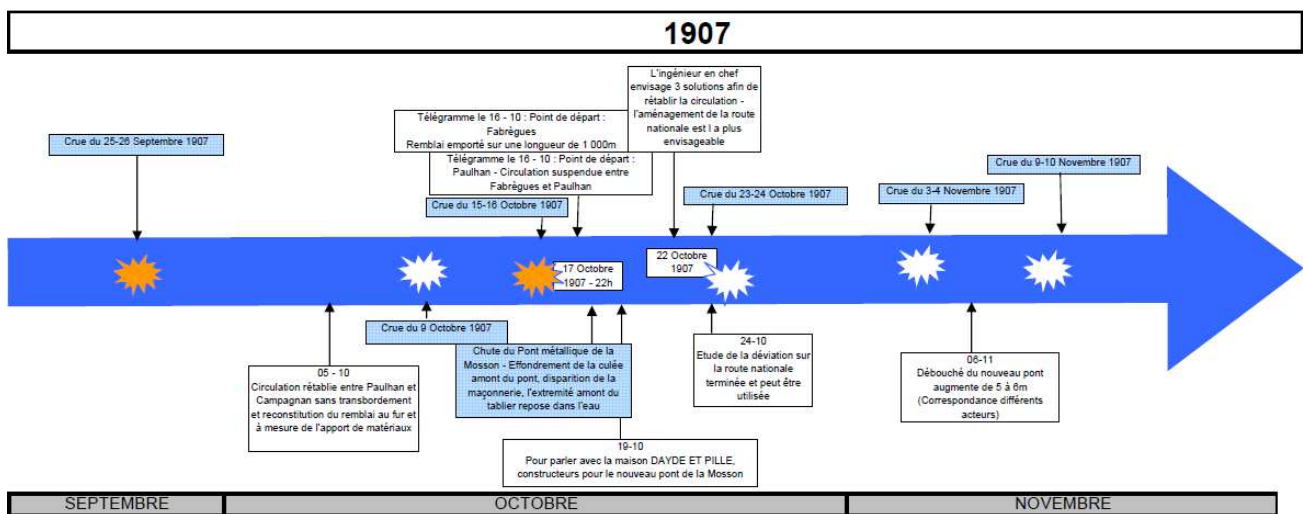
1907

Crue du 25-26 Septembre 1907

Télégramme le 16 - 10 : Point de départ : Fabrègues
Remblai emporté sur une longueur de 1 000m

Télégramme le 16 - 10 : Point de départ : Paulhan - Circulation suspendue entre Fabrègues et Paulhan

L'ingénieur en chef envisage 3 solutions afin de rétablir la circulation - l'aménagement de la route nationale est l a plus envisageable

Crue du 15-16 Octobre 1907

Crue du 23-24 Octobre 1907

Crue du 3-4 Novembre 1907

Crue du 9-10 Novembre 1907

17 Octobre 1907 - 22h

22 Octobre 1907

Crue du 9 Octobre 1907

05 - 10
Circulation rétablie entre Paulhan et Campagnan sans transbordement et reconstitution du remblai au fur et à mesure de l'apport de matériaux

Chute du Pont métallique de la Mosson - Effondrement de la culée amont du pont, disparition de la maçonnerie, l'extrémité amont du tablier repose dans l'eau

24-10
Etude de la déviation sur la route nationale terminée et peut être utilisée

06-11
Débouché du nouveau pont augmente de 5 à 6m
(Correspondance différents acteurs)

19-10
Pour parler avec la maison DAYDE ET PILLE, constructeurs pour le nouveau pont de la Mosson

SEPTEMBRE | OCTOBRE | NOVEMBRE